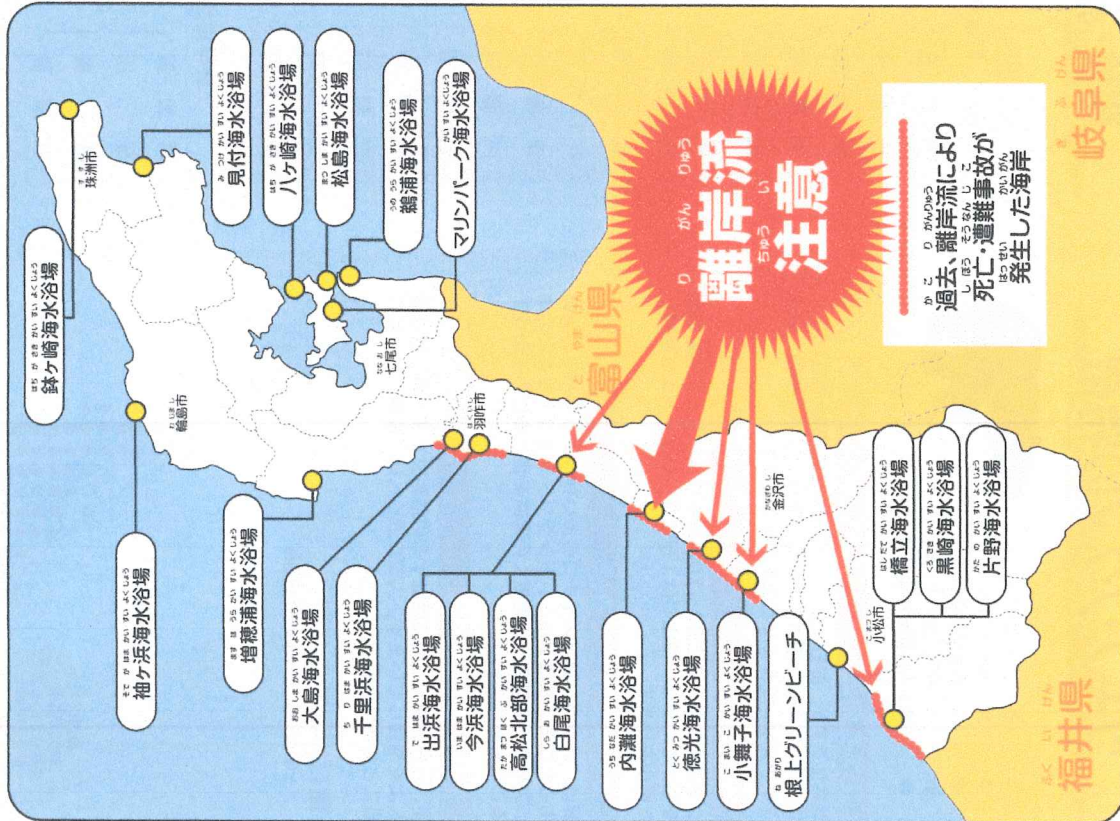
見付海水浴場
八ケ崎海水浴場
松島海水浴場
鵜浦海水浴場
マリンパーク海水浴場
離岸流注意
岐阜県
過去、離岸流により死亡・遭難事故が発生した海岸
珠洲市
鉢ケ崎海水浴場
富山県
七尾市
輪島市
羽咋市
金沢市
小松市
袖ケ浜海水浴場
増穂浦海水浴場
大島海水浴場
千里浜海水浴場
出浜海水浴場
今浜海水浴場
高松北部海水浴場
白尾海水浴場
内灘海水浴場
徳光海水浴場
小舞子海水浴場
根上グリーンビーチ
橋立海水浴場
黒崎海水浴場
片野海水浴場
福井県